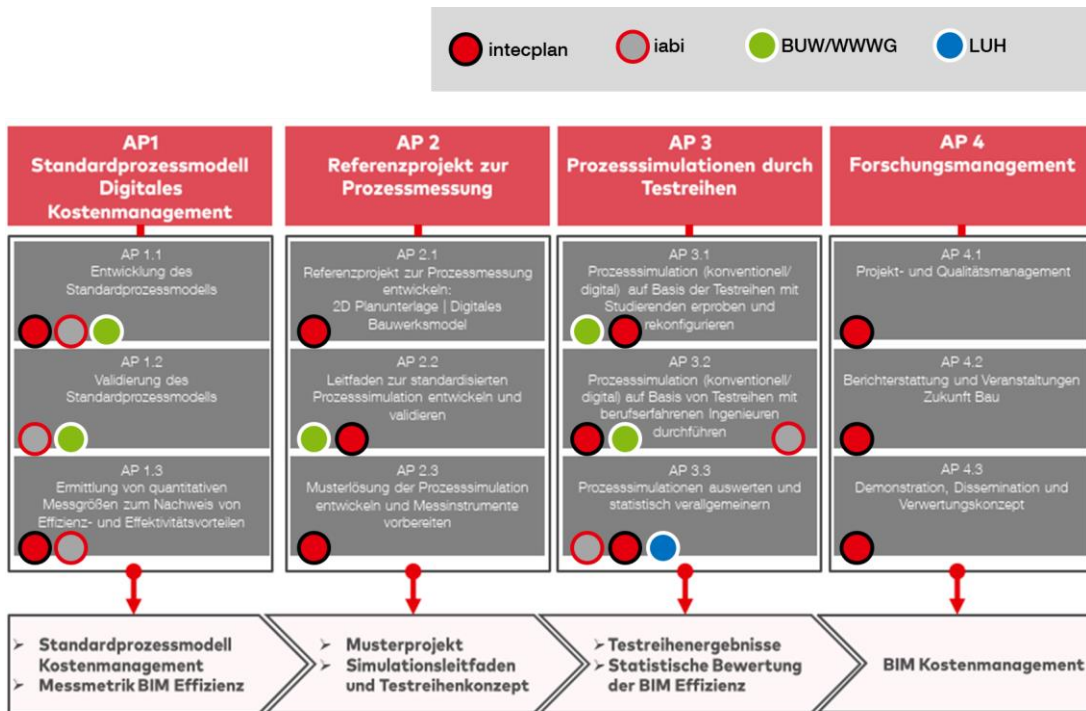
intecplan iabi BUW/WWWG LUH

AP1
Standardprozessmodell Digitales Kostenmanagement

AP 1.1
Entwicklung des Standardprozessmodells

AP 1.2
Validierung des Standardprozessmodells

AP 1.3
Ermittlung von quantitativen Messgrößen zum Nachweis von Effizienz- und Effektivitätsvorteilen

AP 2
Referenzprojekt zur Prozessmessung

AP 2.1
Referenzprojekt zur Prozessmessung entwickeln:
2D Planunterlage | Digitales Bauwerksmodel

AP 2.2
Leitfaden zur standardisierten Prozesssimulation entwickeln und validieren

AP 2.3
Musterlösung der Prozesssimulation entwickeln und Messinstrumente vorbereiten

AP 3
Prozesssimulationen durch Testreihen

AP 3.1
Prozesssimulation (konventionell/ digital) auf Basis der Testreihen mit Studierenden erproben und rekonfigurieren

AP 3.2
Prozesssimulation (konventionell/ digital) auf Basis von Testreihen mit berufserfahrenen Ingenieuren durchführen

AP 3.3
Prozesssimulationen auswerten und statistisch verallgemeinern

AP 4
Forschungsmanagement

AP 4.1
Projekt- und Qualitätsmanagement

AP 4.2
Berichterstattung und Veranstaltungen Zukunft Bau

AP 4.3
Demonstration, Dissemination und Verwertungskonzept

➢ Standardprozessmodell Kostenmanagement
➢ Messmetrik BIM Effizienz

➢ Musterprojekt
➢ Simulationsleitfaden und Testreihenkonzept

➢ Testreihenergebnisse
➢ Statistische Bewertung der BIM Effizienz

BIM Kostenmanagement